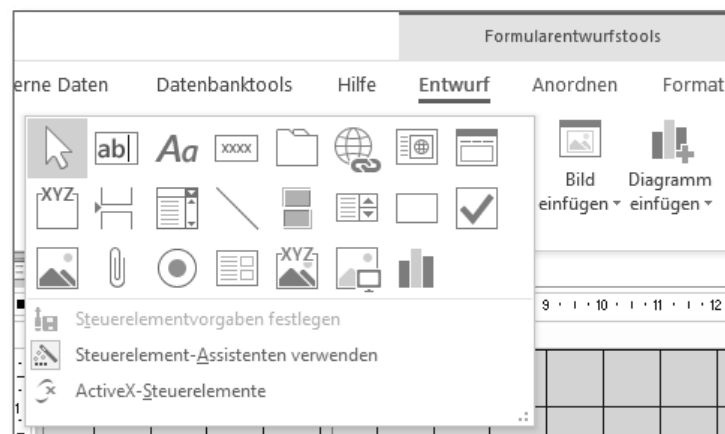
Formularentwurfstools

erne Daten Datenbanktools Hilfe Entwurf Anordnen Format

ab| Aa XXXX

XYZ

XYZ

Bild einfügen ▾ Diagramm einfügen ▾

9 · ı · 10 · ı · 11 · ı · 12

Steuerelementvorgaben festlegen

Steuerelement-Assistenten verwenden

ActiveX-Steuerelemente